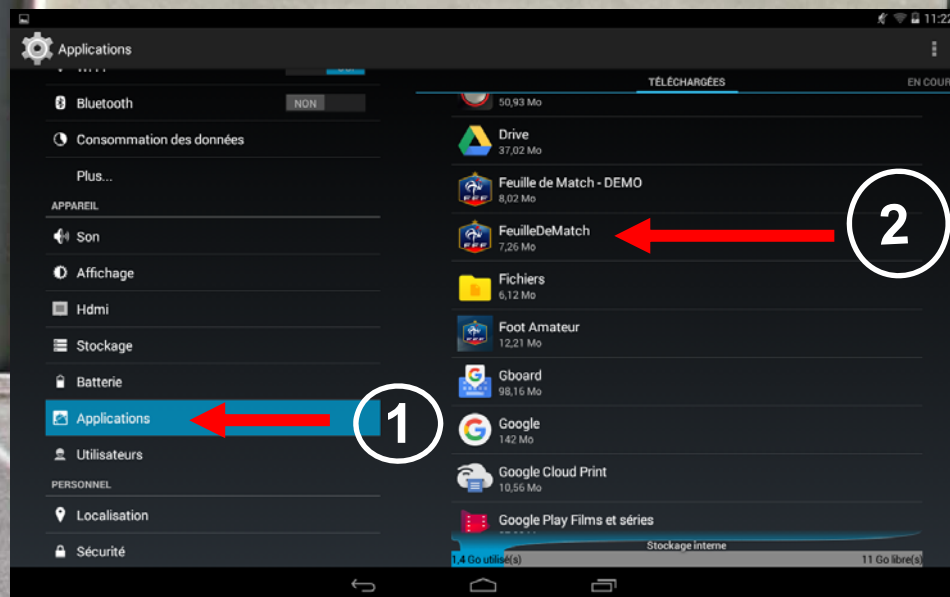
11:22

Applications

Bluetooth
NON
Consommation des données
Plus...
APPAREIL
Son
Affichage
Hdmi
Stockage
Batterie
Applications
Utilisateurs
PERSONNEL
Localisation
Sécurité

TÉLÉCHARGÉES
EN COUR

50,93 Mo
Drive
37,02 Mo
Feuille de Match - DEMO
8,02 Mo
FeuilleDeMatch
7,26 Mo
Fichiers
6,12 Mo
Foot Amateur
12,21 Mo
Gboard
98,16 Mo
Google
142 Mo
Google Cloud Print
10,56 Mo
Google Play Films et séries
Stockage interne
1,4 Go utilisé(s)
11 Go libre(s)

1
2